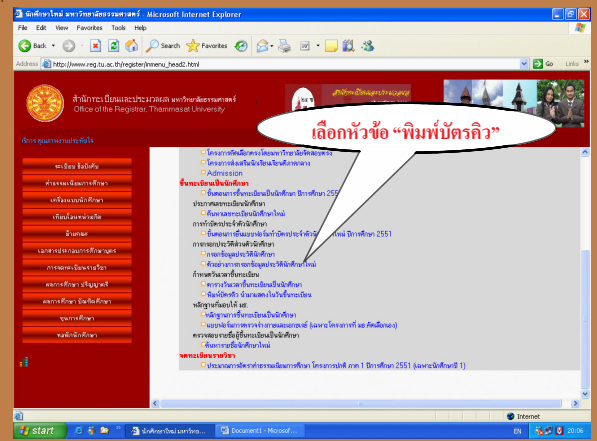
นักศึกษาใหม่ มหาวิทยาลัยธรรมศาสตร์ - Microsoft Internet Explorer

File Edit View Favorites Tools Help

Back Search Favorites

Address http://www.reg.tu.ac.th/register/mmenu_head2.html Go Links

สำนักทะเบียนและประมวลผล มหาวิทยาลัยธรรมศาสตร์
Office of the Registrar, Thammasat University

เลือกหัวข้อ "พิมพ์บัตรคิว"

โครงการคัดเลือกตรงโดยมหาวิทยาลัยศิลปากร
โครงการส่งเสริมนักเรียนศึกษาต่อ
Admission

ขึ้นทะเบียนเป็นนักศึกษา
ขั้นตอนการขึ้นทะเบียนนักศึกษา ปีการศึกษา 255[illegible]
ประกาศผลทะเบียนนักศึกษา
ค้นหาผลทะเบียนนักศึกษาใหม่
การกรอกประวัตินักศึกษา
ขั้นตอนการขึ้นทะเบียนนักศึกษาใหม่ ปีการศึกษา 2551
การกรอกประวัติส่วนตัวนักศึกษา
กรอกข้อมูลประวัตินักศึกษา
พิมพ์บัตรคิวนักศึกษาใหม่
กำหนดวันเวลาขึ้นทะเบียน
ตารางวันเวลาขึ้นทะเบียน
พิมพ์บัตรคิว นำมาแสดงในวันขึ้นทะเบียน
หลักฐานที่ยอมได้ มธ.
หลักฐานการขึ้นทะเบียนเป็นนักศึกษา
แบบฟอร์มการตรวจร่างกายและเอกซเรย์ (เฉพาะโครงการที่ มธ.คัดเลือกเอง)
ตรวจสอบรายชื่อผู้ขึ้นทะเบียนเป็นนักศึกษา
ค้นหารายชื่อนักศึกษาใหม่

จดทะเบียนรายวิชา
ประกาศผลการจัดรายวิชา โครงการปกติ ภาค 1 ปีการศึกษา 2551 (เฉพาะนักศึกษาปี 1)

Internet

start นักศึกษาใหม่ มหาวิทยา... Document1 - Microsof... EN 20:06